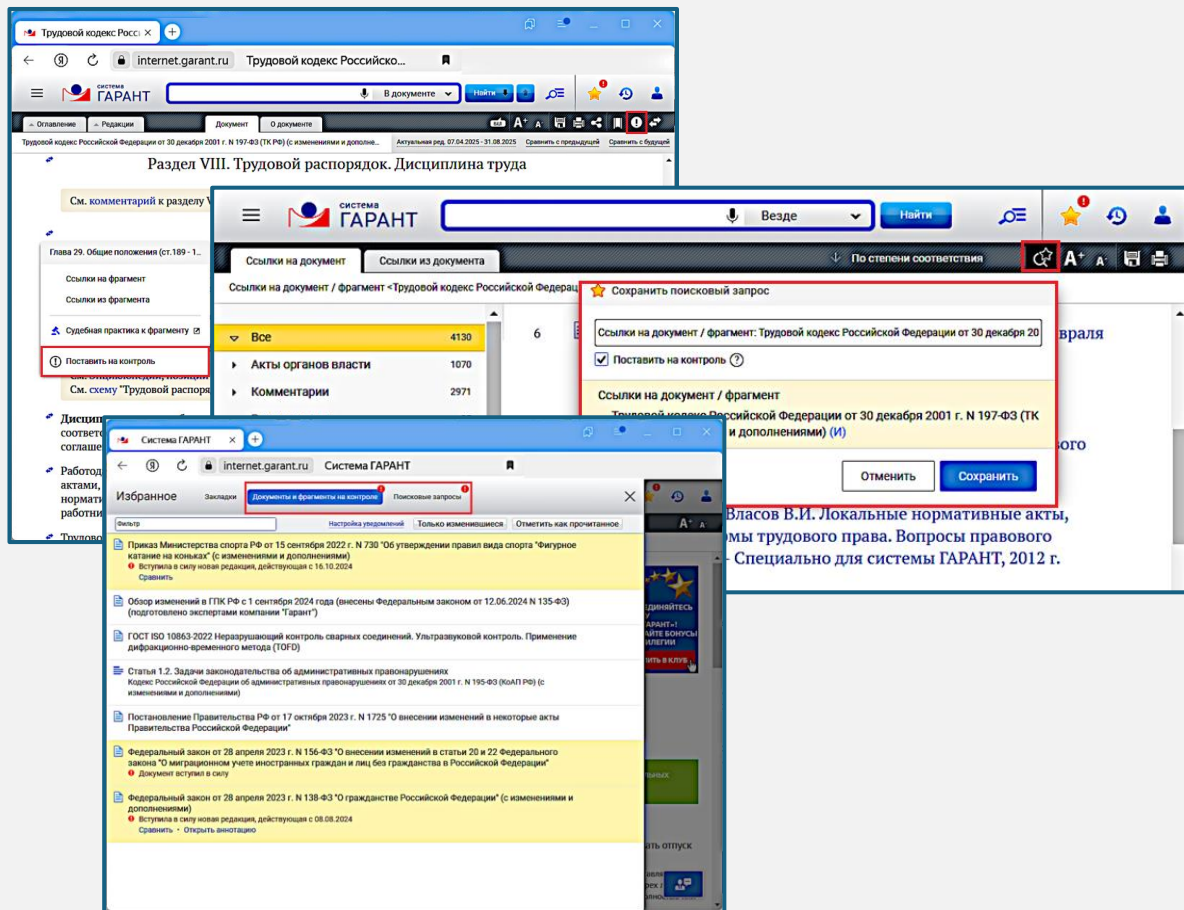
Трудовой кодекс Росси

internet.garant.ru Трудовой кодекс Российско...

система ГАРАНТ

В документе

Найти

Оглавление Редакции Документ О документе

Трудовой кодекс Российской Федерации от 30 декабря 2001 г. N 197-ФЗ (ТК РФ) (с изменениями и дополне...

Актуальная ред. 07.04.2025 - 31.08.2025 Сравнить с предыдущей Сравнить с будущей

Раздел VIII. Трудовой распорядок. Дисциплина труда

См. комментарий к разделу V

Глава 29. Общие положения (ст.189 -

Ссылки на фрагмент

Ссылки из фрагмента

Судебная практика к фрагменту

Поставить на контроль

См. схему "Трудовой распоря

Дисципл соответст соглаше

Работод актами, нормати работни

Трудово

система ГАРАНТ

Везде

Найти

Ссылки на документ Ссылки из документа

По степени соответствия

Ссылки на документ / фрагмент <Трудовой кодекс Российской Федера

Все 4130

Акты органов власти 1070

Комментарии 2971

6

враля

вого

Сохранить поисковый запрос

Ссылки на документ / фрагмент: Трудовой кодекс Российской Федерации от 30 декабря 20

Поставить на контроль

Ссылки на документ / фрагмент

Трудовой кодекс Российской Федерации от 30 декабря 2001 г. N 197-ФЗ (ТК и дополнениями) (И)

Отменить Сохранить

Власов В.И. Локальные нормативные акты, мы трудового права. Вопросы правового - Специально для системы ГАРАНТ, 2012 г.

Система ГАРАНТ

internet.garant.ru Система ГАРАНТ

Избранное Закладки Документы и фрагменты на контроле Поисковые запросы

Фильтр Настройка уведомлений Только изменившиеся Отметить как прочитанное

Приказ Министерства спорта РФ от 15 сентября 2022 г. N 730 "Об утверждении правил вида спорта "Фигурное катание на коньках" (с изменениями и дополнениями)
Вступила в силу новая редакция, действующая с 16.10.2024
Сравнить

Обзор изменений в ГПК РФ с 1 сентября 2024 года (внесены Федеральным законом от 12.06.2024 N 135-ФЗ) (подготовлено экспертами компании "Гарант")

ГОСТ ISO 10863-2022 Неразрушающий контроль сварных соединений. Ультразвуковой контроль. Применение дифракционно-временного метода (TOFD)

Статья 1.2. Задачи законодательства об административных правонарушениях
Кодекс Российской Федерации об административных правонарушениях от 30 декабря 2001 г. N 195-ФЗ (КоАП РФ) (с изменениями и дополнениями)

Постановление Правительства РФ от 17 октября 2023 г. N 1725 "О внесении изменений в некоторые акты Правительства Российской Федерации"

Федеральный закон от 28 апреля 2023 г. N 156-ФЗ "О внесении изменений в статьи 20 и 22 Федерального закона "О миграционном учете иностранных граждан и лиц без гражданства в Российской Федерации"
Документ вступил в силу

Федеральный закон от 28 апреля 2023 г. N 138-ФЗ "О гражданстве Российской Федерации" (с изменениями и дополнениями)
Вступила в силу новая редакция, действующая с 08.08.2024
Сравнить • Открыть аннотацию